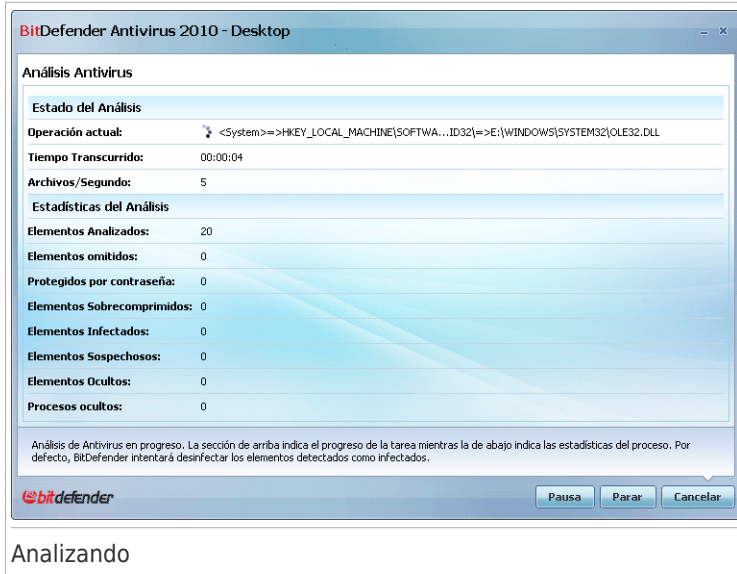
BitDefender Antivirus 2010 - Desktop

– ×

Análisis Antivirus

Estado del Análisis

| | |
|---|---|
| Operación actual: | <System>=>HKEY_LOCAL_MACHINE\SOFTWA...ID32\=>E:\WINDOWS\SYSTEM32\OLE32.DLL |
| Tiempo Transcurrido: | 00:00:04 |
| Archivos/Segundo: | 5 |

Estadísticas del Análisis

| | |
|---|---|
| Elementos Analizados: | 20 |
| Elementos omitidos: | 0 |
| Protegidos por contraseña: | 0 |
| Elementos Sobrecomprimidos: | 0 |
| Elementos Infectados: | 0 |
| Elementos Sospechosos: | 0 |
| Elementos Ocultos: | 0 |
| Procesos ocultos: | 0 |

Análisis de Antivirus en progreso. La sección de arriba indica el progreso de la tarea mientras la de abajo indica las estadísticas del proceso. Por defecto, BitDefender intentará desinfectar los elementos detectados como infectados.

bitdefender

Pausa Parar Cancelar

Analizando